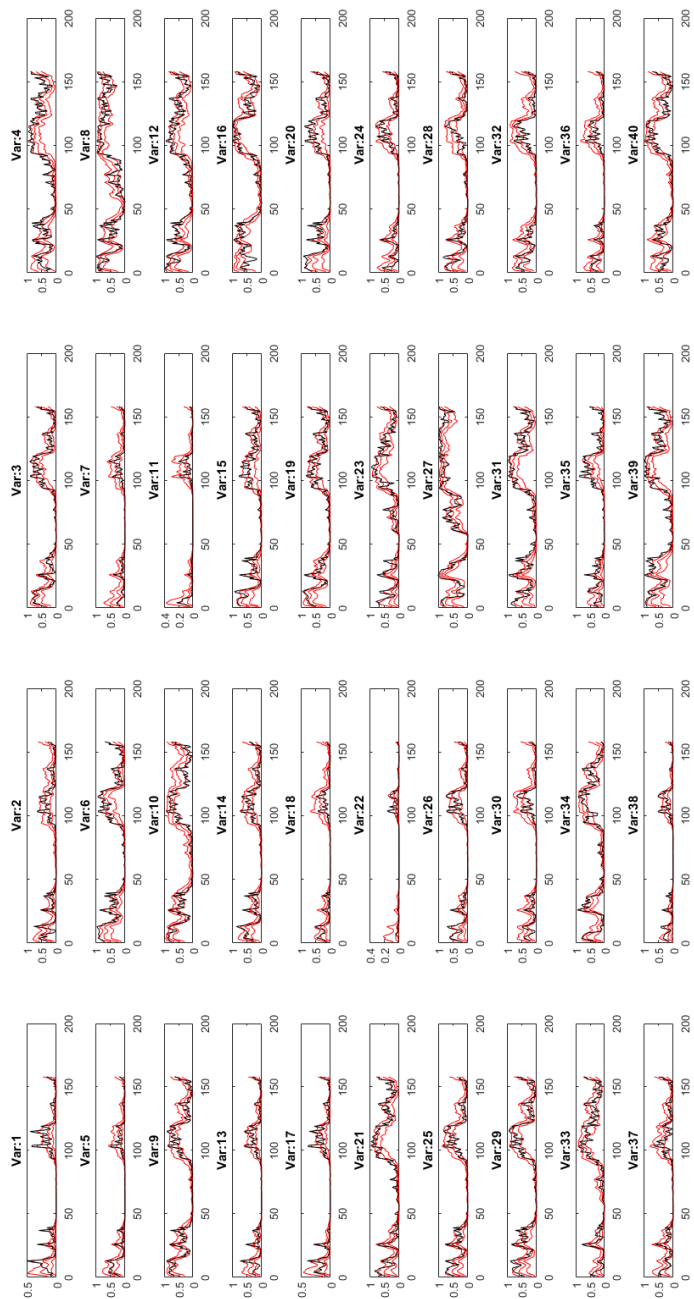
Var:1
0.5
0
0 50 100 150 200

Var:5
1
0.5
0
0 50 100 150 200

Var:9
1
0.5
0
0 50 100 150 200

Var:13
1
0.5
0
0 50 100 150 200

Var:17
1
0.5
0
0 50 100 150 200

Var:21
1
0.5
0
0 50 100 150 200

Var:25
1
0.5
0
0 50 100 150 200

Var:29
1
0.5
0
0 50 100 150 200

Var:33
1
0.5
0
0 50 100 150 200

Var:37
1
0.5
0
0 50 100 150 200

Var:2
1
0.5
0
0 50 100 150 200

Var:6
1
0.5
0
0 50 100 150 200

Var:10
1
0.5
0
0 50 100 150 200

Var:14
1
0.5
0
0 50 100 150 200

Var:18
1
0.5
0
0 50 100 150 200

Var:22
0.4
0.2
0
0 50 100 150 200

Var:26
1
0.5
0
0 50 100 150 200

Var:30
1
0.5
0
0 50 100 150 200

Var:34
1
0.5
0
0 50 100 150 200

Var:38
1
0.5
0
0 50 100 150 200

Var:3
1
0.5
0
0 50 100 150 200

Var:7
1
0.5
0
0 50 100 150 200

Var:11
0.4
0.2
0
0 50 100 150 200

Var:15
1
0.5
0
0 50 100 150 200

Var:19
1
0.5
0
0 50 100 150 200

Var:23
1
0.5
0
0 50 100 150 200

Var:27
1
0.5
0
0 50 100 150 200

Var:31
1
0.5
0
0 50 100 150 200

Var:35
1
0.5
0
0 50 100 150 200

Var:39
1
0.5
0
0 50 100 150 200

Var:4
1
0.5
0
0 50 100 150 200

Var:8
1
0.5
0
0 50 100 150 200

Var:12
1
0.5
0
0 50 100 150 200

Var:16
1
0.5
0
0 50 100 150 200

Var:20
1
0.5
0
0 50 100 150 200

Var:24
1
0.5
0
0 50 100 150 200

Var:28
1
0.5
0
0 50 100 150 200

Var:32
1
0.5
0
0 50 100 150 200

Var:36
1
0.5
0
0 50 100 150 200

Var:40
1
0.5
0
0 50 100 150 200